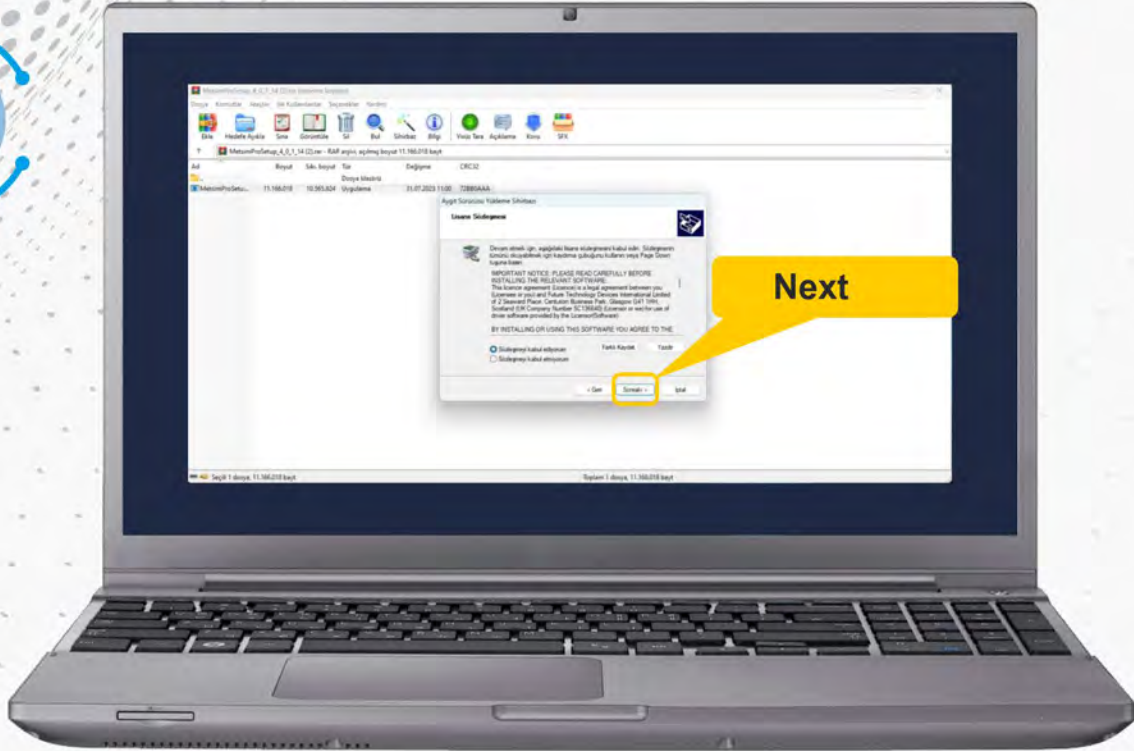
MetomProSetup_4_0_1_14 (2).rar (Ücretsiz deneme sürümü)

Dosya Komutlar Araçlar Sık Kullanılanlar Seçenekler Yardım

Ekle Hedefe Ayıkla Sına Görüntüle Sil Bul Sihirbaz Bilgi Virüs Tara Açıklama Koru SFX

MetomProSetup_4_0_1_14 (2).rar - RAR arşivi, açılmış boyut 11.166.018 bayt

| Ad | Boyut | Sıkı. boyut | Tür | Değişme | CRC32 |
|---|---|---|---|---|---|
| .. | | | Dosya klasörü | | |
| MetomProSetu... | 11.166.018 | 10.565.624 | Uygulama | 31.07.2023 11:00 | 72B89AAA |

Aygıt Sürücüsü Yükleme Sihirbazı

Lisans Sözleşmesi

Devam etmek için, aşağıdaki lisans sözleşmesini kabul edin. Sözleşmenin tümünü okuyabilmek için kaydırma çubuğunu kullanın veya Page Down tuşuna basın.

IMPORTANT NOTICE: PLEASE READ CAREFULLY BEFORE INSTALLING THE RELEVANT SOFTWARE:
This licence agreement (Licence) is a legal agreement between you (Licensee or you) and Future Technology Devices International Limited of 2 Seaward Place, Centurion Business Park, Glasgow G41 1HH, Scotland (UK Company Number SC136640) (Licensor or we) for use of driver software provided by the Licensor(Software).

BY INSTALLING OR USING THIS SOFTWARE YOU AGREE TO THE

Sözleşmeyi kabul ediyorum
Sözleşmeyi kabul etmiyorum

Farklı Kaydet Yazdır

< Geri Sonraki > İptal

Next

Seçili 1 dosya, 11.166.018 bayt

Toplam 1 dosya, 11.166.018 bayt